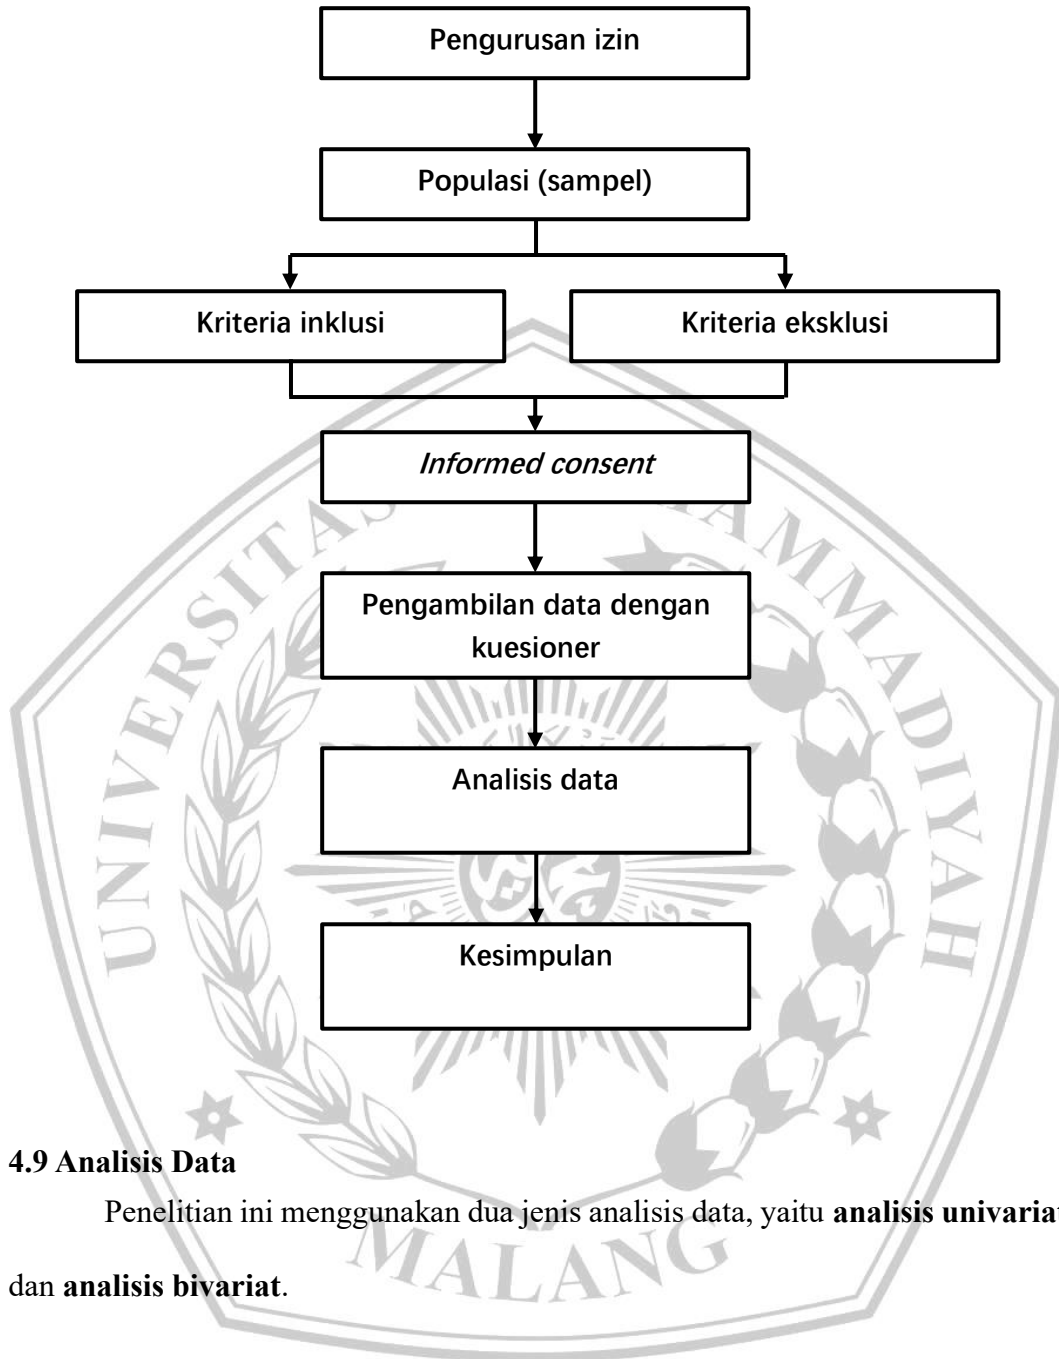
Pengurusan izin

Populasi (sampel)

Kriteria inklusi

Kriteria eksklusi

*Informed consent*

Pengambilan data dengan kuesioner

Analisis data

Kesimpulan

UNIVERSITAS MUHAMMADIYAH MALANG

**4.9 Analisis Data**

Penelitian ini menggunakan dua jenis analisis data, yaitu **analisis univariat** dan **analisis bivariat**.